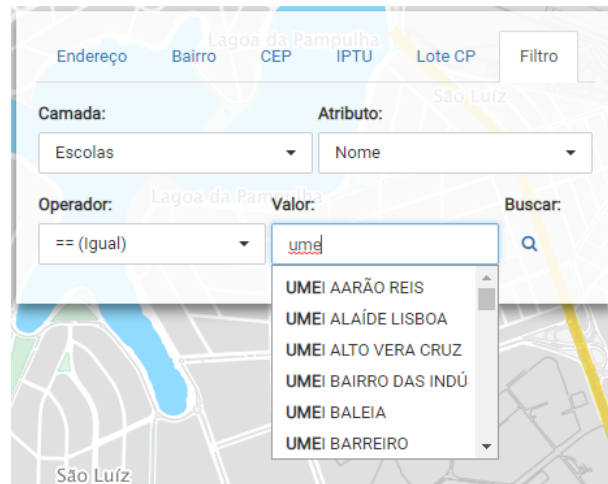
Lagoa da Pampulha

Endereço Bairro CEP IPTU Lote CP Filtro

São Luiz

Camada:

Escolas

Atributo:

Nome

Operador:

Lagoa da Pampulha

== (Igual)

Valor:

ume

Buscar:

UMEI AARÃO REIS
UMEI ALAÍDE LISBOA
UMEI ALTO VERA CRUZ
UMEI BAIRRO DAS INDÚ
UMEI BALEIA
UMEI BARREIRO

São Luiz